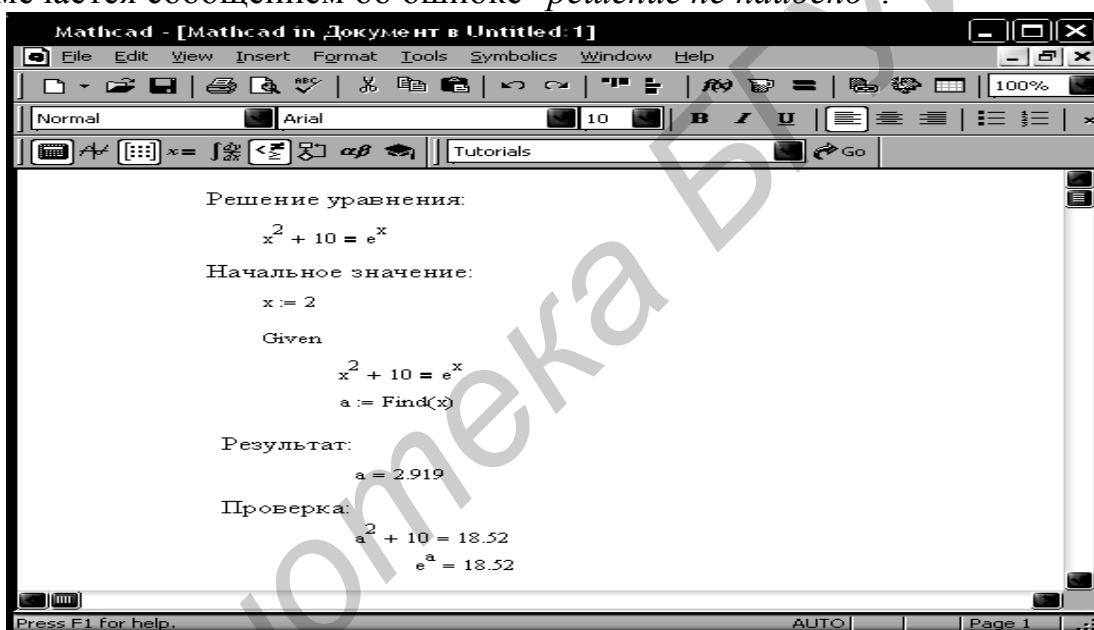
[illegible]ечается сообщение об ошибке "решение не найдено".

Mathcad - [Mathcad in Документ в Untitled:1]

File Edit View Insert Format Tools Symbolics Window Help

100%

Normal Arial 10 B I U

Tutorials Go

Решение уравнения:

$x^2 + 10 = e^x$

Начальное значение:

$x := 2$

Given

$x^2 + 10 = e^x$

$a := Find(x)$

Результат:

$a = 2.919$

Проверка:

$a^2 + 10 = 18.52$

$e^a = 18.52$

Press F1 for help. AUTO Page 1